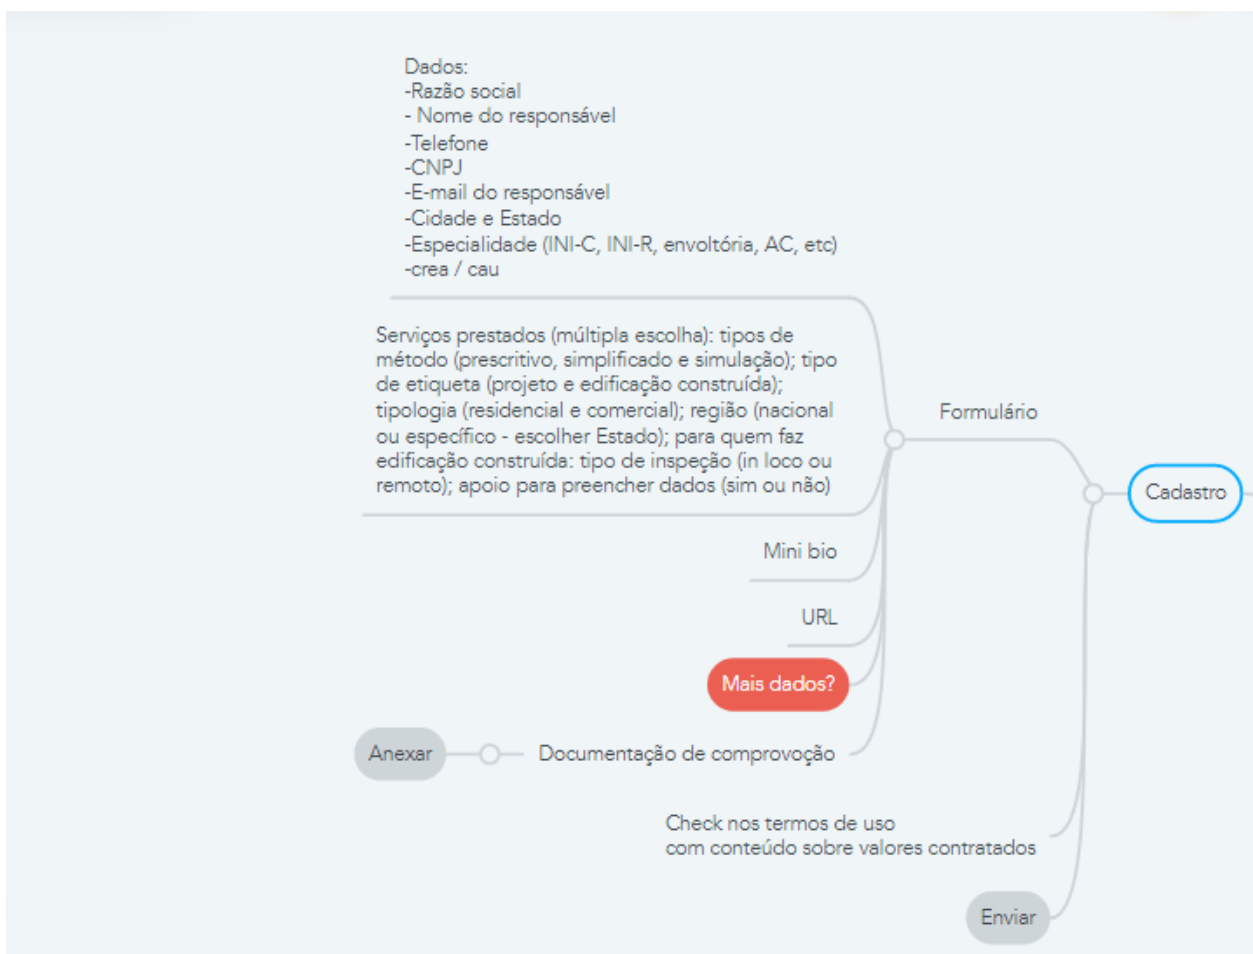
Dados:
-Razão social
- Nome do responsável
-Telefone
-CNPJ
-E-mail do responsável
-Cidade e Estado
-Especialidade (INI-C, INI-R, envoltória, AC, etc)
-crea / cau

Serviços prestados (múltipla escolha): tipos de método (prescritivo, simplificado e simulação); tipo de etiqueta (projeto e edificação construída); tipologia (residencial e comercial); região (nacional ou específico - escolher Estado); para quem faz edificação construída: tipo de inspeção (in loco ou remoto); apoio para preencher dados (sim ou não)

Formulário

Cadastro

Mini bio

URL

Mais dados?

Anexar

Documentação de comprovoção

Check nos termos de uso
com conteúdo sobre valores contratados

Enviar